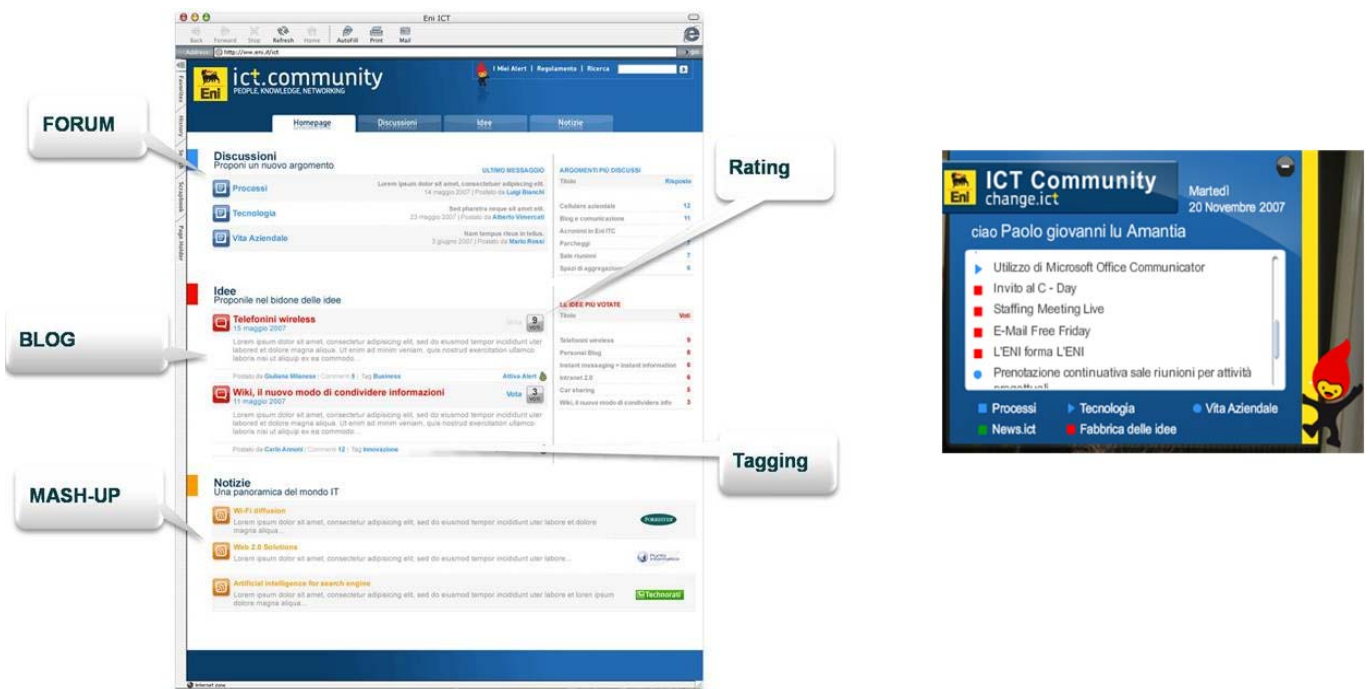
FORUM

BLOG

MASH-UP

Rating

Tagging

Eni ICT

Back Forward Stop Refresh Home AutoFill Print Mail

Address http://www.eni.it/ict

Eni ict.community
PEOPLE, KNOWLEDGE, NETWORKING

I Miei Alert | Regolamento | Ricerca

Homepage Discussioni Idee Notizie

Discussioni
Proponi un nuovo argomento

ULTIMO MESSAGGIO

Processi
Lorem ipsum dolor sit amet, consectetur adipiscing elit.
14 maggio 2007 | Postato da Luigi Bianchi

Tecnologia
Sed pharetra neque sit amet elit.
23 maggio 2007 | Postato da Alberto Vimercati

Vita Aziendale
Nam tempus risus in tellus.
3 giugno 2007 | Postato da Mario Rossi

ARGOMENTI PIÙ DISCUSSI
Titolo Risposte
Cellulare aziendale 12
Blog e comunicazione 11
Acronimi in Eni ITC
Parcheggi
Sale riunioni 7
Spazi di aggregazione 6

Idee
Proponile nel bidone delle idee

Telefonini wireless
15 maggio 2007
Lorem ipsum dolor sit amet, consectetur adipiscing elit, sed do eiusmod tempor incididunt uter labored et dolore magna aliqua. Ut enim ad minim veniam, quis nostrud exercitation ullamco laboris nisi ut aliquip ex ea commodo.
Postato da Giuliana Milanese | Commenti 8 | Tag Business
Attiva Alert

Wiki, il nuovo modo di condividere informazioni
11 maggio 2007
Vota 3
Lorem ipsum dolor sit amet, consectetur adipiscing elit, sed do eiusmod tempor incididunt uter labored et dolore magna aliqua. Ut enim ad minim veniam, quis nostrud exercitation ullamco laboris nisi ut aliquip ex ea commodo.
Postato da Carlo Armoni | Commenti 12 | Tag Innovazione

LE IDEE PIÙ VOTATE
Titolo Voti
Telefonini wireless 9
Personal Blog 8
Instant messaging + instant information 6
Intranet 2.0 6
Car sharing 5
Wiki, il nuovo modo di condividere info 3

Notizie
Una panoramica del mondo IT

Wi-Fi diffusion
Lorem ipsum dolor sit amet, consectetur adipiscing elit, sed do eiusmod tempor incididunt uter labore et dolore magna aliqua.

Web 2.0 Solutions
Lorem ipsum dolor sit amet, consectetur adipiscing elit, sed do eiusmod tempor incididunt uter labore ...

Artificial intelligence for search engine
Lorem ipsum dolor sit amet, consectetur adipiscing elit, sed do eiusmod tempor incididunt uter labore et lorem ipsum dolore magna aliqua...

Technorati

Internet zone

Eni ICT Community
change.ict
Martedì
20 Novembre 2007
ciao Paolo giovanni lu Amantia
Utilizzo di Microsoft Office Communicator
Invito al C - Day
Staffing Meeting Live
E-Mail Free Friday
L'ENI forma L'ENI
Prenotazione continuativa sale riunioni per attività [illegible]
Processi
Tecnologia
Vita Aziendale
News.ict
Fabbrica delle idee